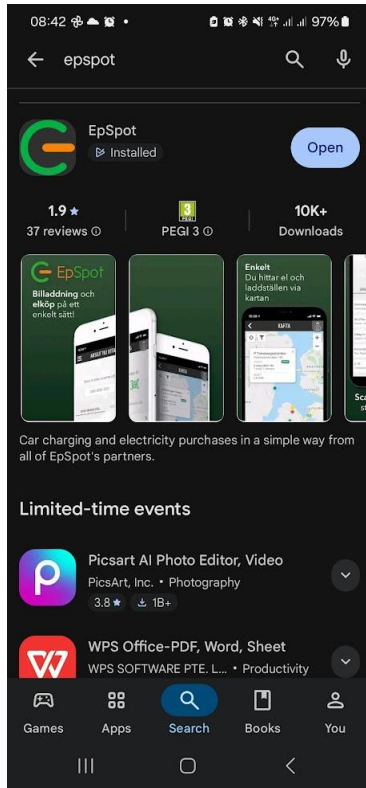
08:42 97%

epspot

EpSpot
Installed

Open

1.9 ★
37 reviews ⓘ

3
PEGI 3 ⓘ

10K+
Downloads

EpSpot
Billaddning och elköp på ett enkelt sätt!

Enkelt
Du hittar el och laddställen via kartan

KARTA

Car charging and electricity purchases in a simple way from all of EpSpot's partners.

Limited-time events

Picsart AI Photo Editor, Video
PicsArt, Inc. • Photography
3.8 ★ 1B+

WPS Office-PDF, Word, Sheet
WPS SOFTWARE PTE. L... • Productivity

Games
Apps
Search
Books
You